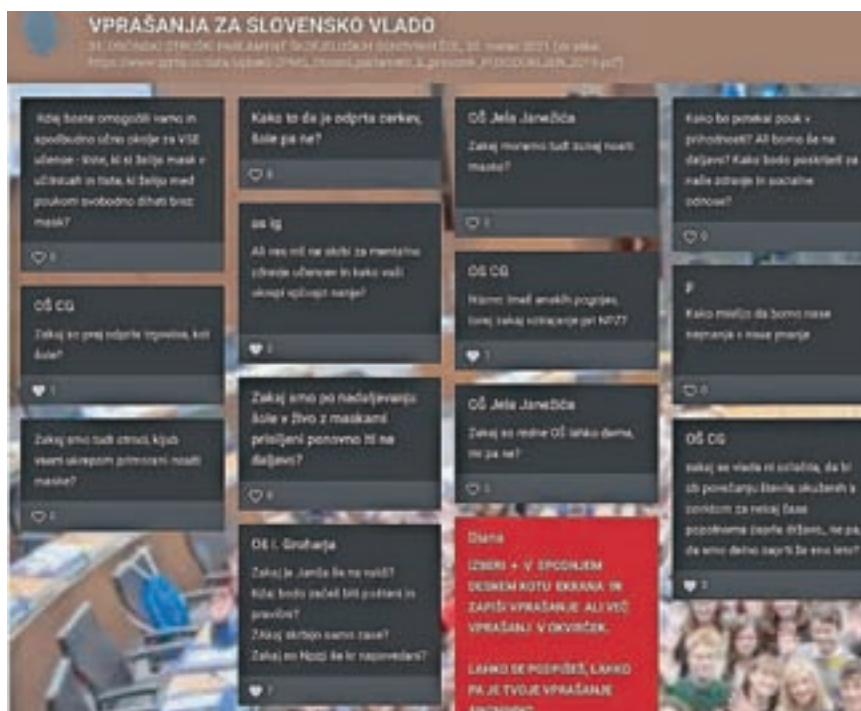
VPRAŠANJA ZA SLOVENSKO VLADO

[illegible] 2021 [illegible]
https://www.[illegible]

Kdaj boste omogočili varno in spodbudno učno okolje za VSE učence - tiste, ki si želijo mask v učilnicah in tiste, ki želijo med poukom svobodno dihati brez mask?

0

OŠ CG

Zakaj so prej odprte trgovine, kot šole?

1

Zakaj smo tudi otroci, kljub vsem ukrepom primorani nositi maske?

0

Kako to da je odprta cerkev, šole pa ne?

0

os lg

Ali vas nič ne skrbi za mentalno zdravje učencev in kako vaši ukrepi vplivajo nanje?

3

Zakaj smo po nadaljevanju šole v živo z maskami prisiljeni ponovno iti na daljavo?

0

OŠ I. Grohar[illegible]

Zakaj je Janša še na oblasti? Kdaj bodo začeli biti pošteni in pravični? Zakaj skrbijo samo zase? Zakaj so Nojzi še kr napovedani?

7

OŠ Jela Janežiča

Zakaj moramo tudi zunaj nositi maske?

1

OŠ CG

Nismo imeli enakih pogojev, torej zakaj ocenjevanje pri NPZ?

1

OŠ Jela Janežiča

Zakaj so redne OŠ lahko doma, mi pa ne?

0

Diana

IZBERI + V SPODNJEM DESNEM KOTU EKRANA IN ZAPIŠI VPRAŠANJE ALI VEČ VPRAŠANJ V OKVIRČEK.

LAHKO SE PODPIŠEŠ, LAHKO PA JE TVOJE VPRAŠANJE ANONIMNO.

Kako bo potekal pouk v prihodnosti? Ali bomo še na daljavo? Kako bodo poskrbeli za naše zdravje in socialne odnose?

0

P

Kako mislijo da bomo nase znanje v nase znanje

0

OŠ CG

zakaj se vlada ni odločila, da bi ob povečanju števila okuženih v zadnjem času (zaradi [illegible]) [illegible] popolnoma zaprla državo, ne pa da smo doma zaprti že eno leto?

3